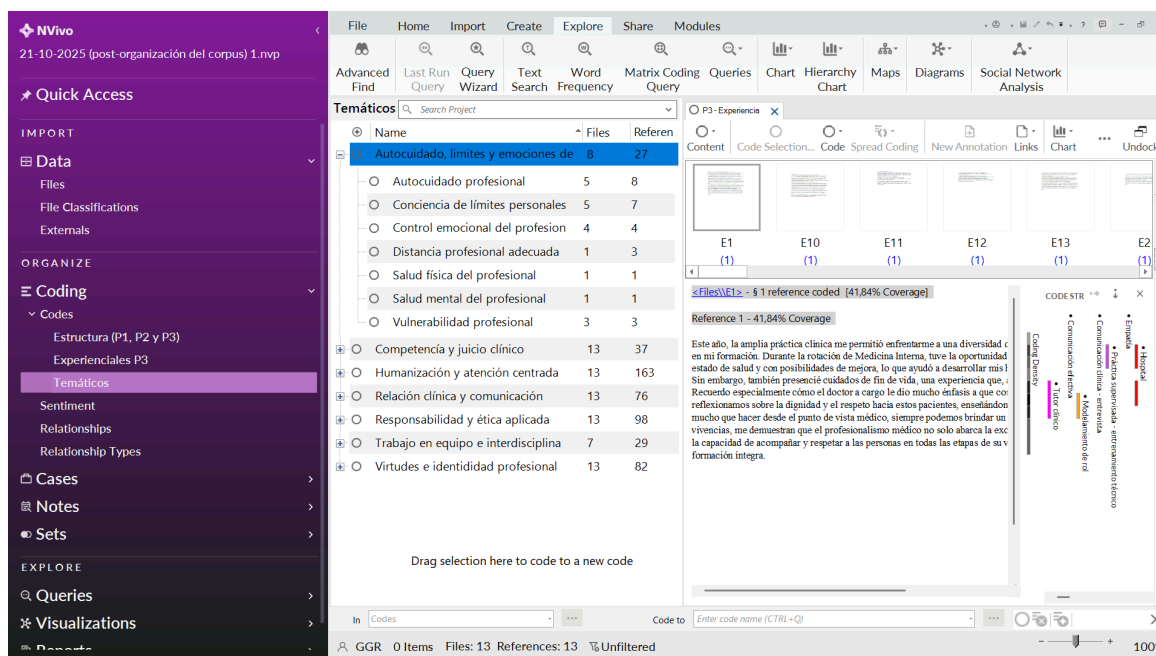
NVivo
21-10-2025 (post-organización del corpus) 1.nvp

Quick Access

IMPORT
Data
Files
File Classifications
Externals

ORGANIZE
Coding
Codes
Estructura (P1, P2 y P3)
Experienciales P3
Temáticos
Sentiment
Relationships
Relationship Types
Cases
Notes
Sets

EXPLORE
Queries
Visualizations

File Home Import Create Explore Share Modules

Advanced Find | Last Run Query | Query Wizard | Text Search | Word Frequency | Matrix Coding Query | Queries | Chart | Hierarchy Chart | Maps | Diagrams | Social Network Analysis

Temáticos | Search Project

| Name | Files | Referen |
|---|---|---|
| Autocuidado, límites y emociones de | 8 | 27 |
| Autocuidado profesional | 5 | 8 |
| Conciencia de límites personales | 5 | 7 |
| Control emocional del profesion | 4 | 4 |
| Distancia profesional adecuada | 1 | 3 |
| Salud física del profesional | 1 | 1 |
| Salud mental del profesional | 1 | 1 |
| Vulnerabilidad profesional | 3 | 3 |
| Competencia y juicio clínico | 13 | 37 |
| Humanización y atención centrada | 13 | 163 |
| Relación clínica y comunicación | 13 | 76 |
| Responsabilidad y ética aplicada | 13 | 98 |
| Trabajo en equipo e interdisciplina | 7 | 29 |
| Virtudes e identidad profesional | 13 | 82 |

Drag selection here to code to a new code

P3 - Experiencia

Content | Code Selection... | Code | Spread Coding | New Annotation | Links | Chart | Undock

E1 (1) | E10 (1) | E11 (1) | E12 (1) | E13 (1) | E2 (1)

<Files\\E1> - § 1 reference coded [41,84% Coverage]

Reference 1 - 41,84% Coverage

Este año, la amplia práctica clínica me permitió enfrentarme a una diversidad c en mi formación. Durante la rotación de Medicina Interna, tuve la oportunidad estado de salud y con posibilidades de mejora, lo que ayudó a desarrollar mis l Sin embargo, también presencié cuidados de fin de vida, una experiencia que, Recuerdo especialmente cómo el doctor a cargo le dio mucho énfasis a que co reflexionamos sobre la dignidad y el respeto hacia estos pacientes, enseñándon mucho que hacer desde el punto de vista médico, siempre podemos brindar un vivencias, me demuestran que el profesionalismo médico no solo abarca la exc la capacidad de acompañar y respetar a las personas en todas las etapas de su v formación integra.

CODE STR
Coding Density
Comunicación efectiva
Tutor clínico
Comunicación clínica - entrevista
Modelamiento de rol
Práctica supervisada - entrenamiento técnico
Empatía
Hospital

In Codes | Code to | Enter code name (CTRL+Q)

GGR 0 Items Files: 13 References: 13 Unfiltered 100